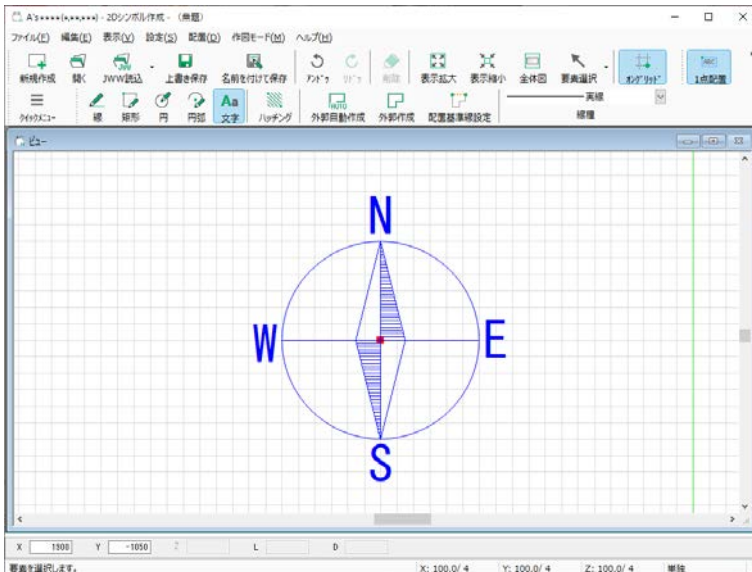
A's****(*.**.***) - 2Dシンボル作成 - (無題)

ファイル(F) 編集(E) 表示(V) 設定(S) 配置(D) 作図モード(M) ヘルプ(H)

新規作成 開く JWW読込 上書き保存 名前を付けて保存 アンドゥ リドゥ 削除 表示拡大 表示縮小 全体図 要素選択 オングリッド 1点配置

クイックメニュー 線 矩形 円 円弧 文字 ハッチング 外郭自動作成 外郭作成 配置基準線設定 実線 線種

ビュー

N

W

E

S

X 1900 Y -1050 L D

要素を選択します。 X: 100.0/ 4 Y: 100.0/ 4 Z: 100.0/ 4 単独